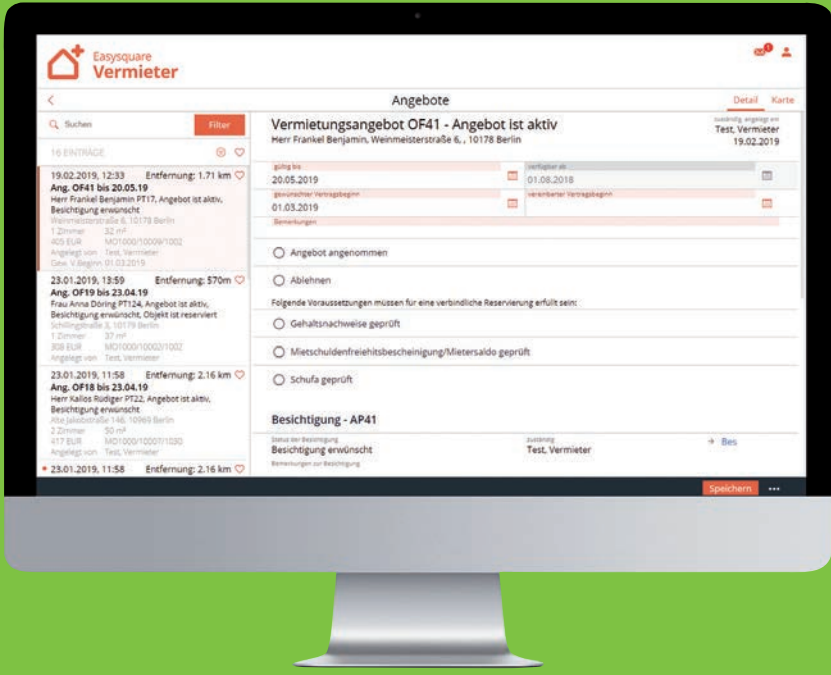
Easysquare
Vermieter

Angebote

Detail Karte

Suchen

Filter

16 EINTRÄGE

19.02.2019, 12:33 Entfernung: 1.71 km
Ang. OF41 bis 20.05.19
Herr Frankel Benjamin PT17, Angebot ist aktiv, Besichtigung erwünscht
Weinmeisterstraße 6, 10178 Berlin
1 Zimmer 32 m²
405 EUR MO1000/10009/1002
Angelegt von Test, Vermieter
Gew. V.Beginn 01.03.2019

23.01.2019, 13:59 Entfernung: 570m
Ang. OF19 bis 23.04.19
Frau Anna Döring PT124, Angebot ist aktiv, Besichtigung erwünscht, Objekt ist reserviert
Schillingstraße 3, 10179 Berlin
1 Zimmer 37 m²
308 EUR MO1000/10002/1002
Angelegt von Test, Vermieter

23.01.2019, 11:58 Entfernung: 2.16 km
Ang. OF18 bis 23.04.19
Herr Kallos Rüdiger PT22, Angebot ist aktiv, Besichtigung erwünscht
Alte Jakobstraße 146, 10969 Berlin
2 Zimmer 50 m²
417 EUR MD1000/10007/1030
Angelegt von Test, Vermieter

23.01.2019, 11:58 Entfernung: 2.16 km

Vermietungsangebot OF41 - Angebot ist aktiv
Herr Frankel Benjamin, Weinmeisterstraße 6., 10178 Berlin

zuständig, angelegt am
Test, Vermieter
19.02.2019

gültig bis
20.05.2019

verfügbar ab
01.08.2018

gewünschter Vertragsbeginn
01.03.2019

vereinbarter Vertragsbeginn

Bemerkungen

Angebot angenommen

Ablehnen

Folgende Voraussetzungen müssen für eine verbindliche Reservierung erfüllt sein:

Gehaltsnachweise geprüft

Mietschuldenfreiheitsbescheinigung/Mietersaldo geprüft

Schufa geprüft

Besichtigung - AP41

Status der Besichtigung
Besichtigung erwünscht

zuständig
Test, Vermieter

→ Bes

Bemerkungen zur Besichtigung

Speichern •••